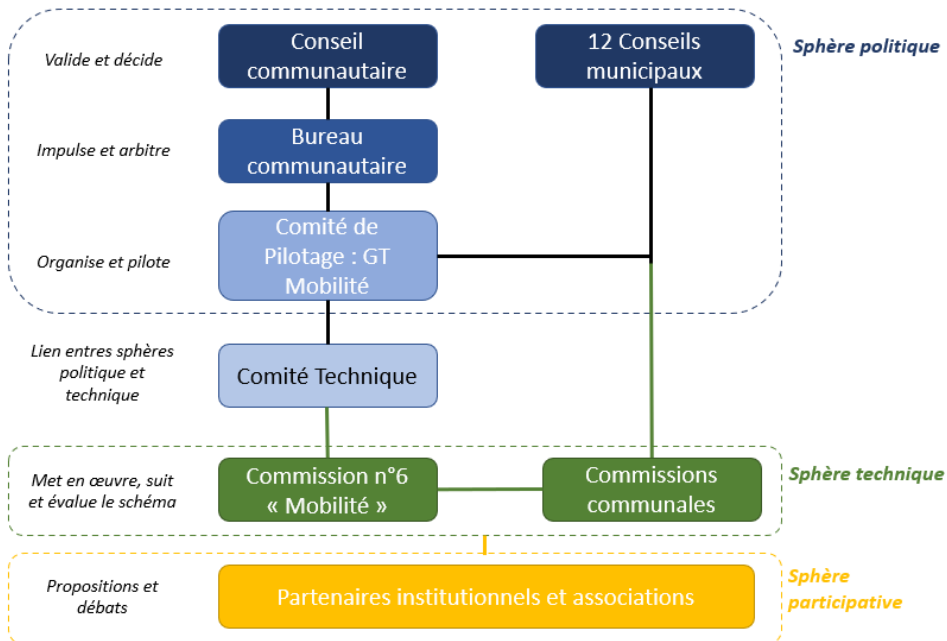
Valide et décide

Conseil communautaire

12 Conseils municipaux

Sphère politique

Impulse et arbitre

Bureau communautaire

Organise et pilote

Comité de Pilotage : GT Mobilité

Lien entres sphères politique et technique

Comité Technique

Met en œuvre, suit et évalue le schéma

Commission n°6 « Mobilité »

Commissions communales

Sphère technique

Propositions et débats

Partenaires institutionnels et associations

Sphère participative